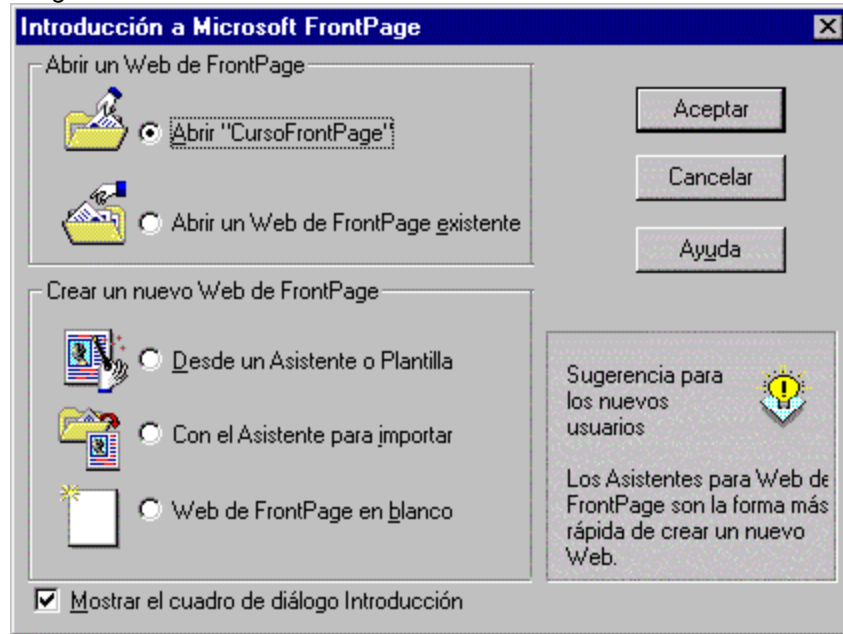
Introducción a Microsoft FrontPage

Abrir un Web de FrontPage

Abrir "CursoFrontPage"

Abrir un Web de FrontPage existente

Aceptar

Cancelar

Ayuda

Crear un nuevo Web de FrontPage

Desde un Asistente o Plantilla

Con el Asistente para importar

Web de FrontPage en blanco

Sugerencia para los nuevos usuarios

Los Asistentes para Web de FrontPage son la forma más rápida de crear un nuevo Web.

Mostrar el cuadro de diálogo Introducción